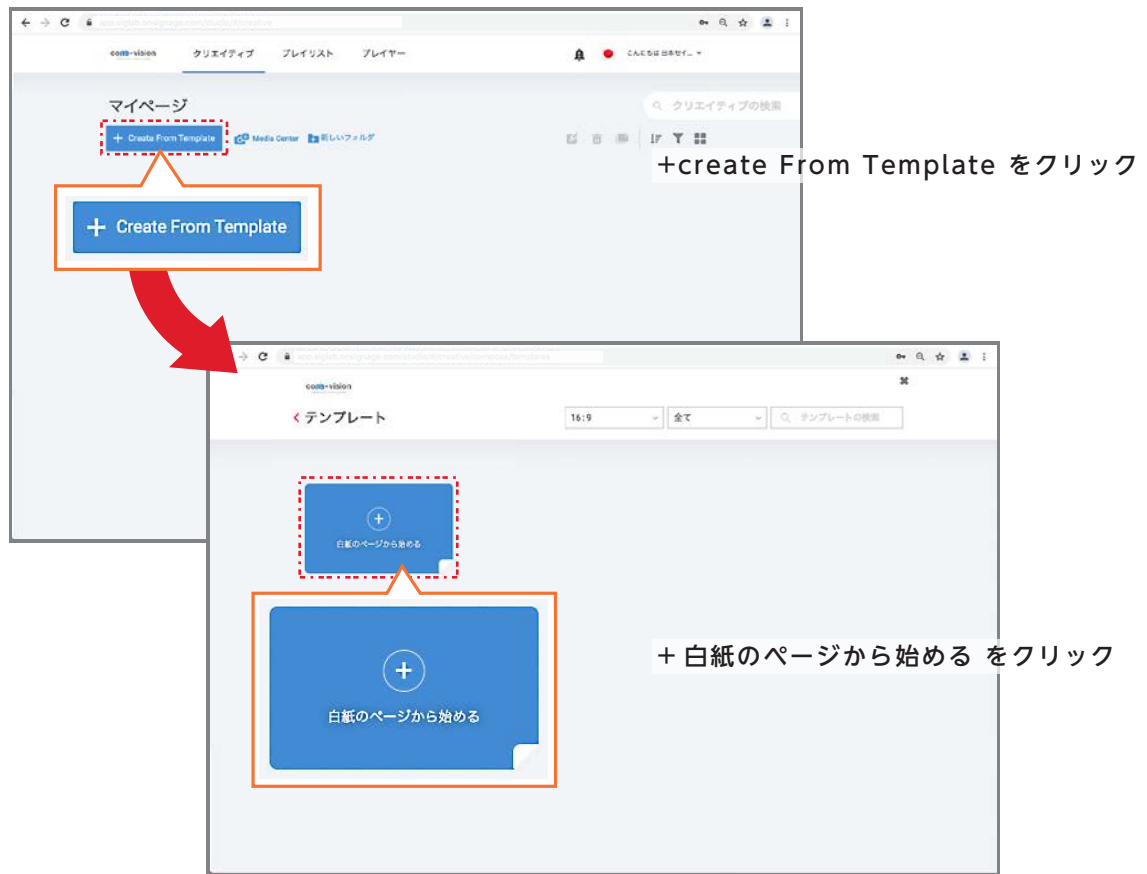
com-vision

クリエイティブ

プレイリスト

プレイヤー

こんにちは 日本セイ...

マイページ

クリエイティブの検索

+ Create From Template

Media Center

新しいフォルダ

+create From Template をクリック

+ Create From Template

com-vision

テンプレート

16:9

全て

テンプレートの検索

白紙のページから始める

+

白紙のページから始める

+ 白紙のページから始める をクリック